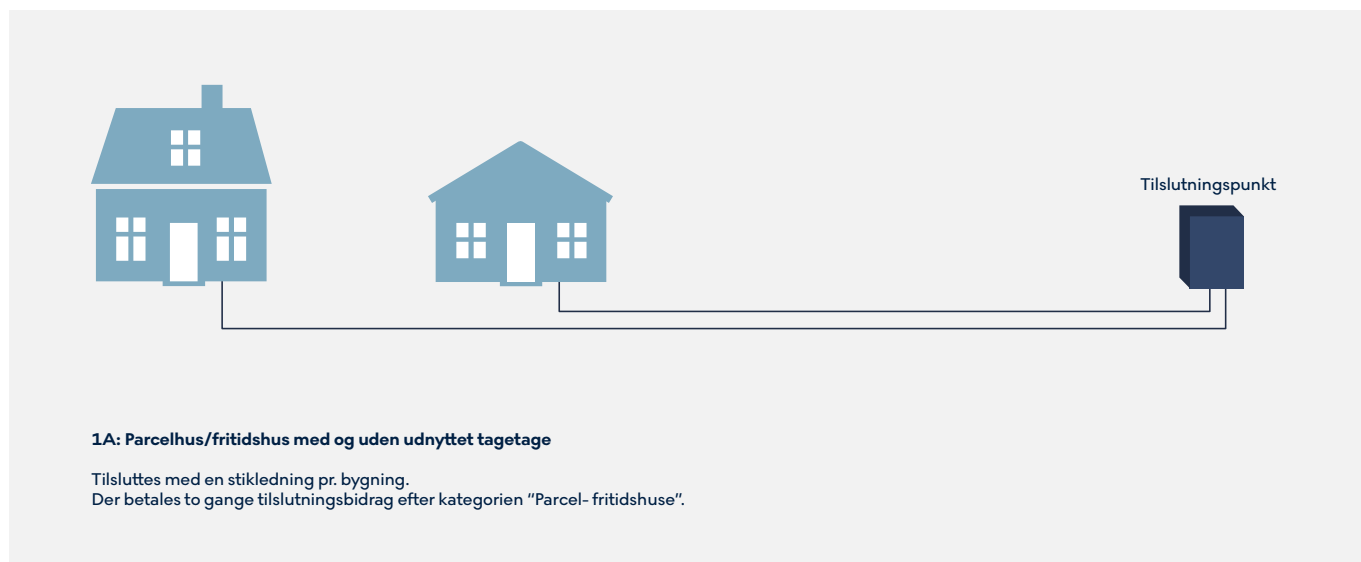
Tilslutningspunkt

**1A: Parcelhus/fritidshus med og uden udnyttet tagetage**

Tilsluttes med en stikledning pr. bygning.
Der betales to gange tilslutningsbidrag efter kategorien "Parcel- fritidshuse".